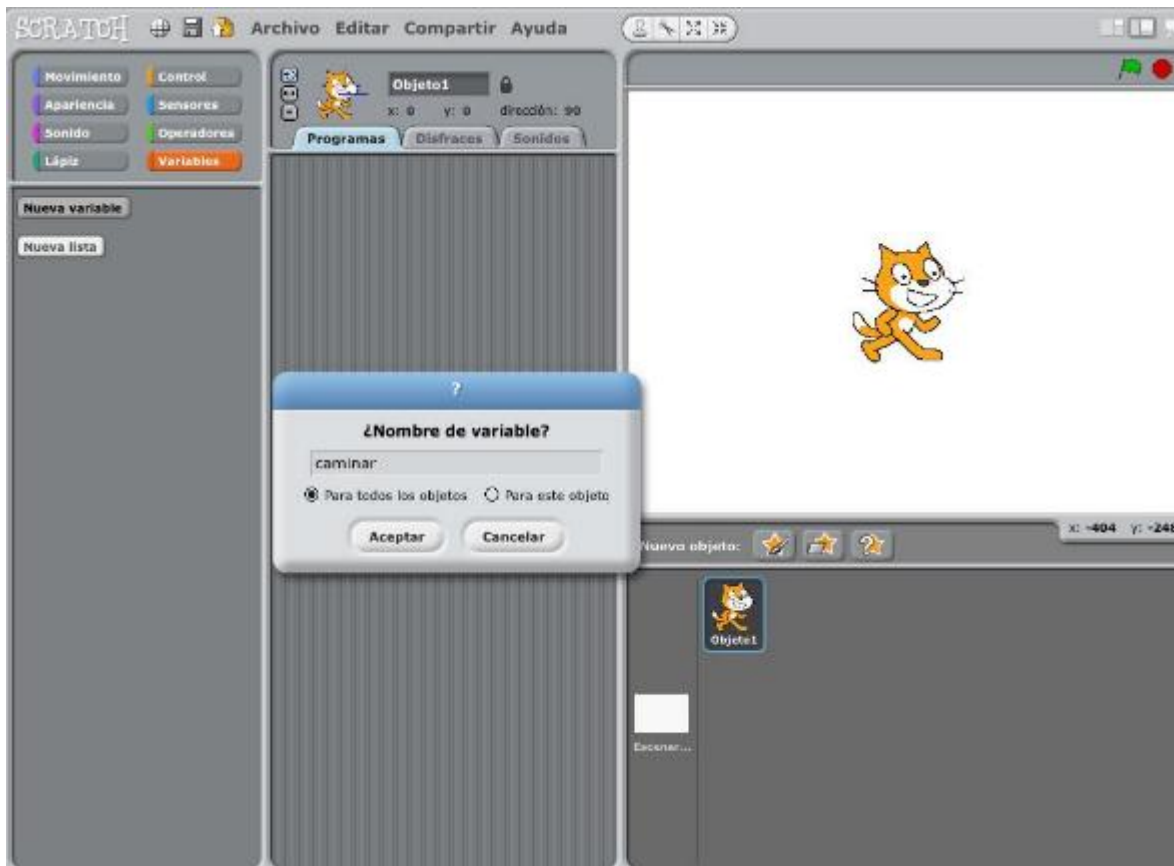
SCRATCH Archivo Editar Compartir Ayuda

Movimiento Control
Apariencia Sensores
Sonido Operadores
Lápiz Variables

Nueva variable

Nueva lista

Objeto1
x: 0 y: 0 dirección: 90

Programas Disfraces Sonidos

?

¿Nombre de variable?

caminar

Para todos los objetos Para este objeto

Aceptar Cancelar

x: -404 y: -248

Nuevo objeto:

Objeto1

Escenar...